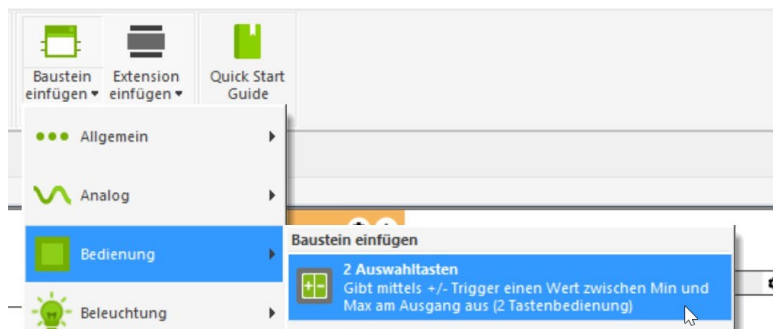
Baustein einfügen ▾

Extension einfügen ▾

Quick Start Guide

Allgemein

Analog

Bedienung

Beleuchtung

Baustein einfügen

2 Auswahltasten
Gibt mittels +/- Trigger einen Wert zwischen Min und Max am Ausgang aus (2 Tastenbedienung)